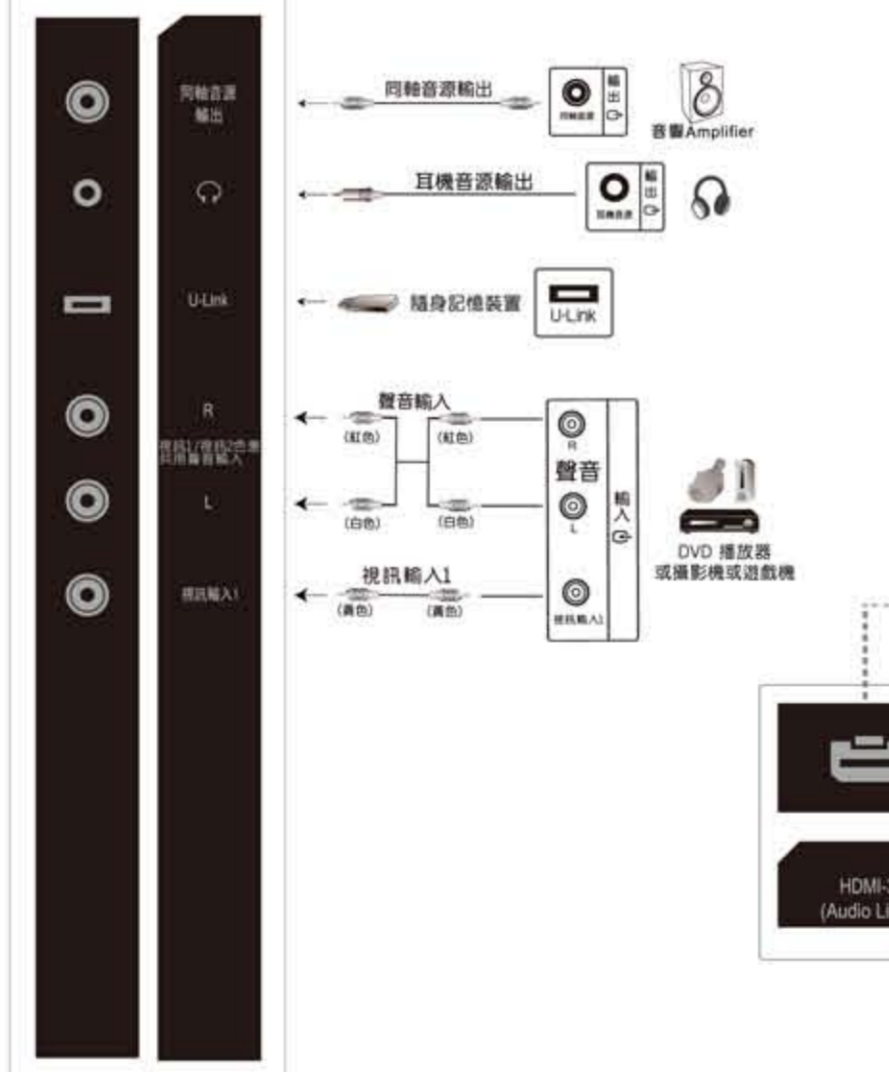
同軸音源輸出

U-Link

R

視訊1/視訊2合用共用聲音輸入

L

視訊輸入1

同軸音源輸出

輸出

同軸音源

音響Amplifier

耳機音源輸出

輸出

耳機音源

隨身記憶裝置

U-Link

聲音輸入

(紅色)

(紅色)

(白色)

(白色)

R

聲音

L

輸入

視訊輸入1

(黃色)

(黃色)

視訊輸入1

DVD 播放器
或攝影機或遊戲機

HDMI-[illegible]
(Audio Li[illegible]